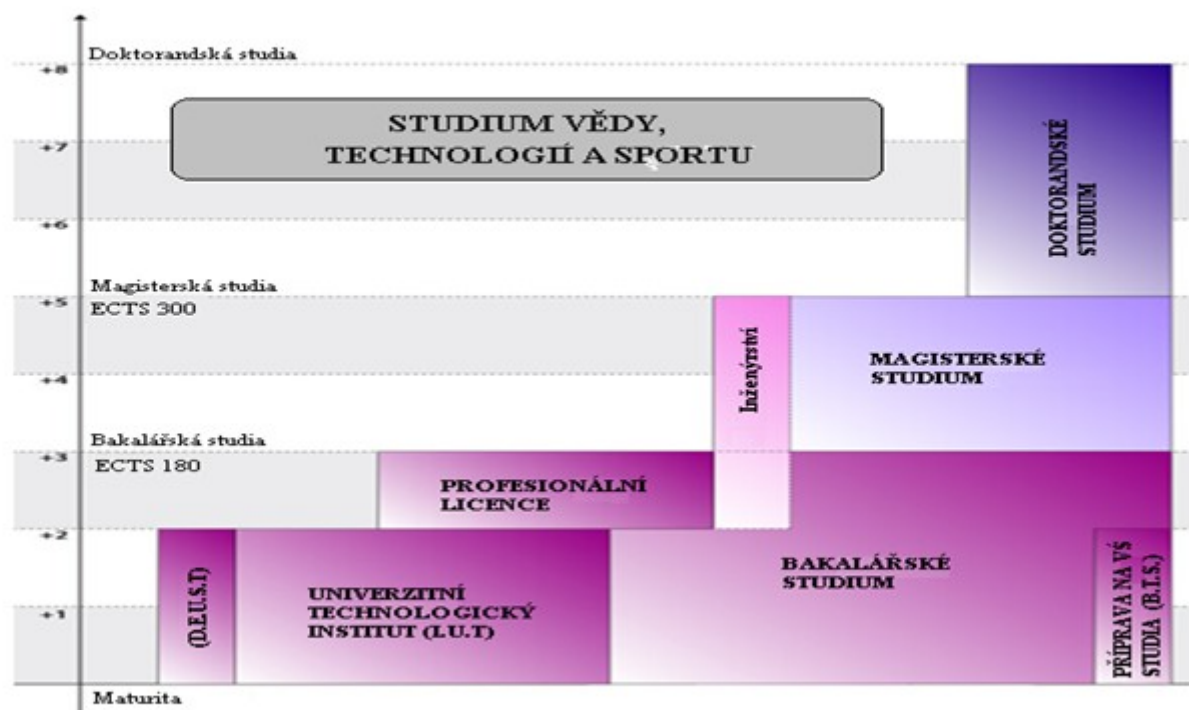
Doktorandská studia

+8

+7

+6

STUDIUM VĚDY, TECHNOLOGIÍ A SPORTU

DOKTORANDSKÉ STUDIUM

Magisterská studia
ECTS 300

+5

+4

Inženýrství

MAGISTERSKÉ STUDIUM

Bakalářská studia
ECTS 180

+3

PROFESIONÁLNÍ LICENCE

+2

+1

(D.E.U.S.T)

UNIVERZITNÍ TECHNOLOGICKÝ INSTITUT (I.U.T)

BAKALÁŘSKÉ STUDIUM

PŘÍPRAVA NA VŠ STUDIA (B.T.S.)

Maturita